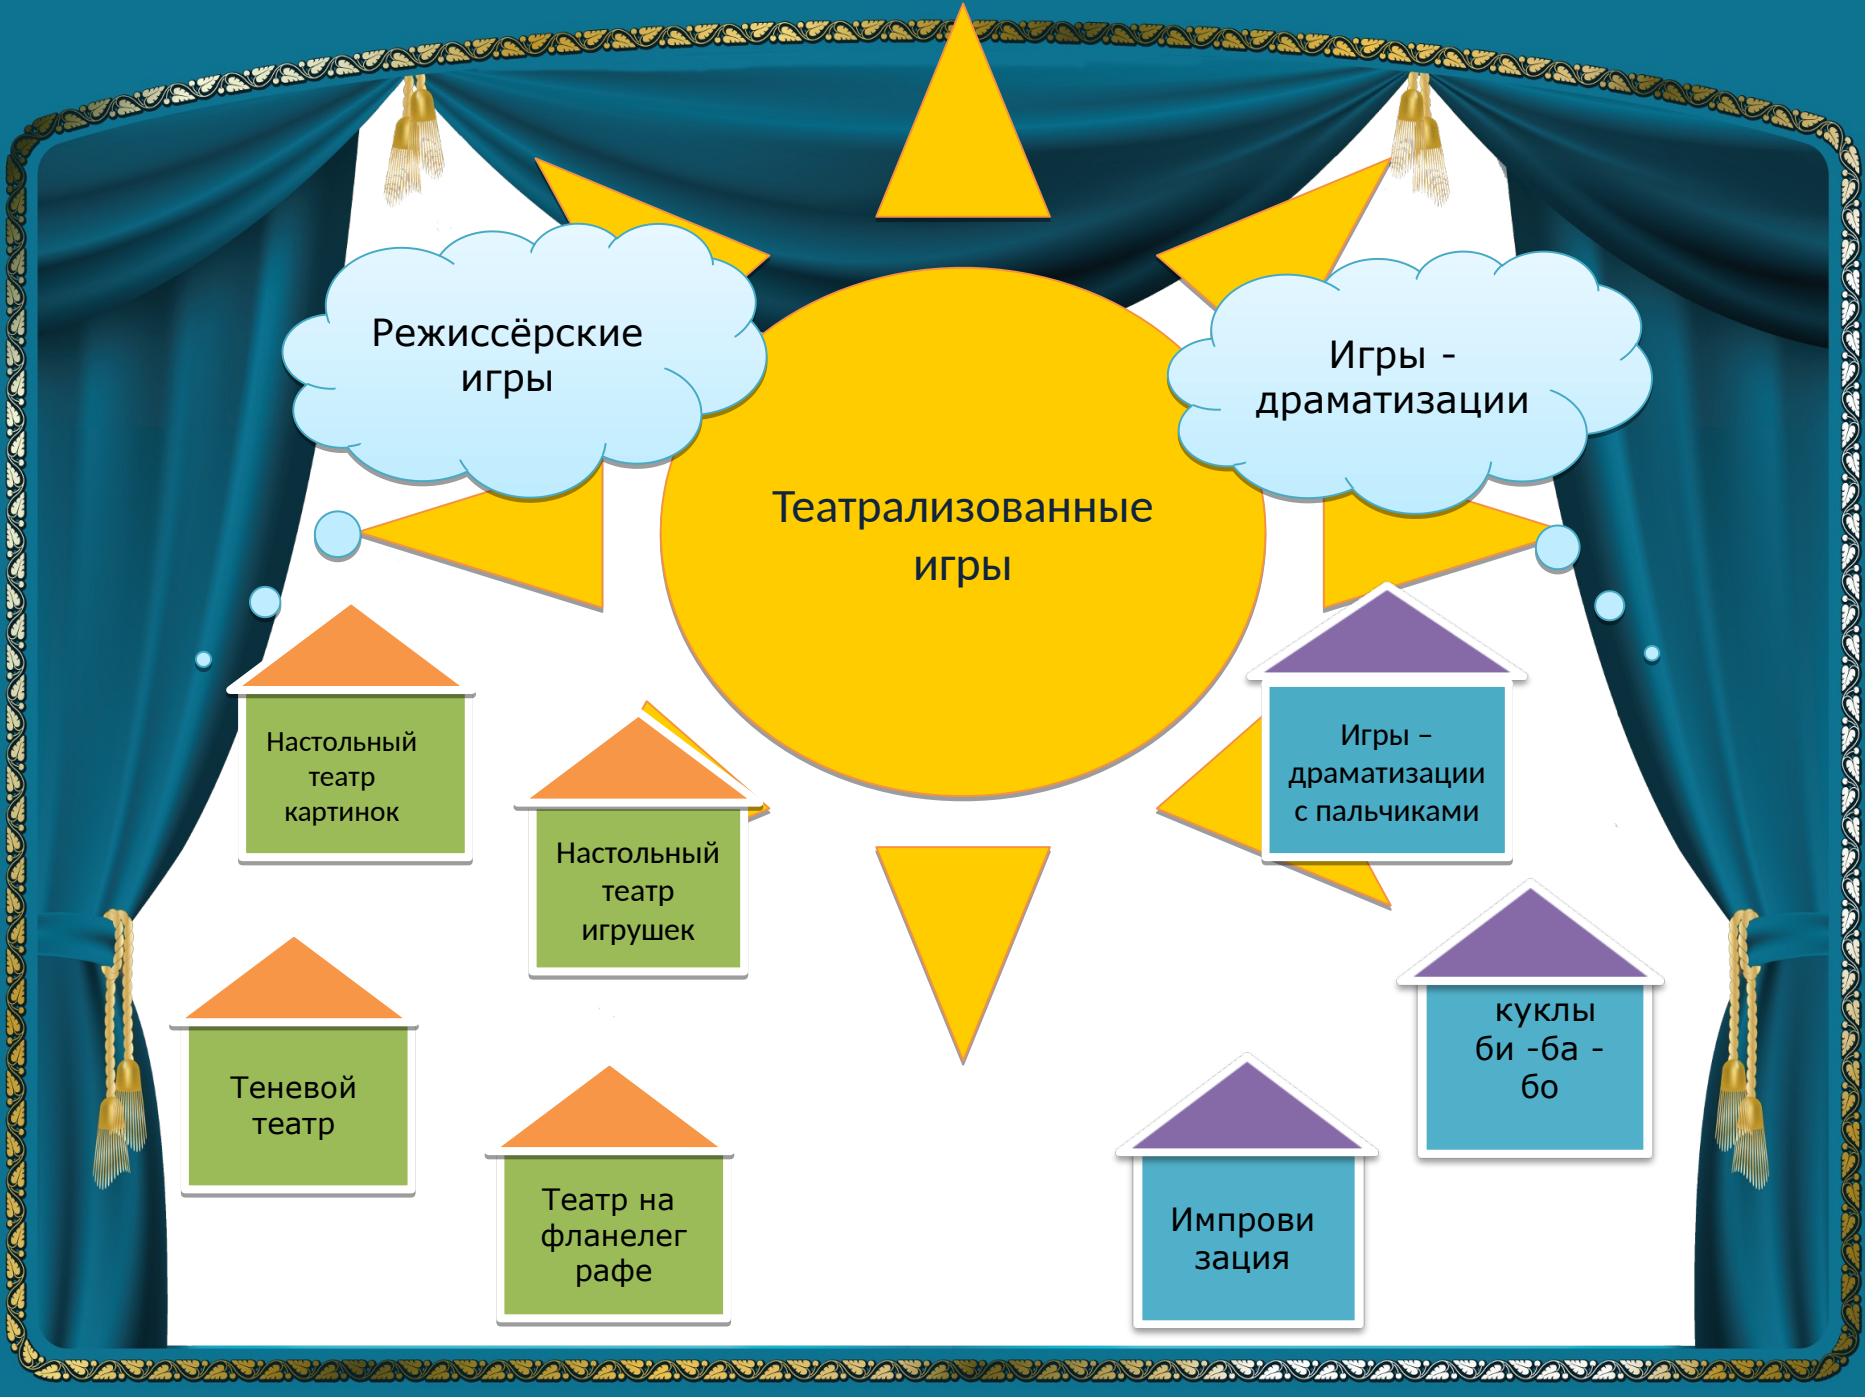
Режиссёрские игры

Игры - драматизации

Театрализованные игры

Настольный театр картинок

Настольный театр игрушек

Игры – драматизации с пальчиками

куклы би -ба - бо

Теневой театр

Театр на фланелеграфе

Импровизация